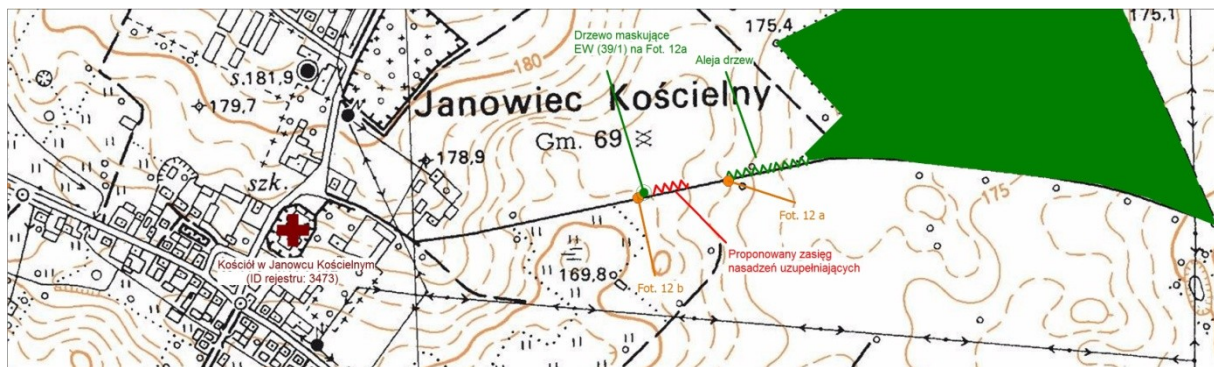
Drzewo maskujące EW (39/1) na Fot. 12a

175,4

175,1

Aleja drzew

s.181,9

180

179,7

Janowiec Kościelny

Gm. 69

178,9

szk.

Kościół w Janowcu Kościelnym (ID rejestru: 3473)

175

Fot. 12 a

169,8

Proponowany zasięg nasadzeń uzupełniających

Fot. 12 b